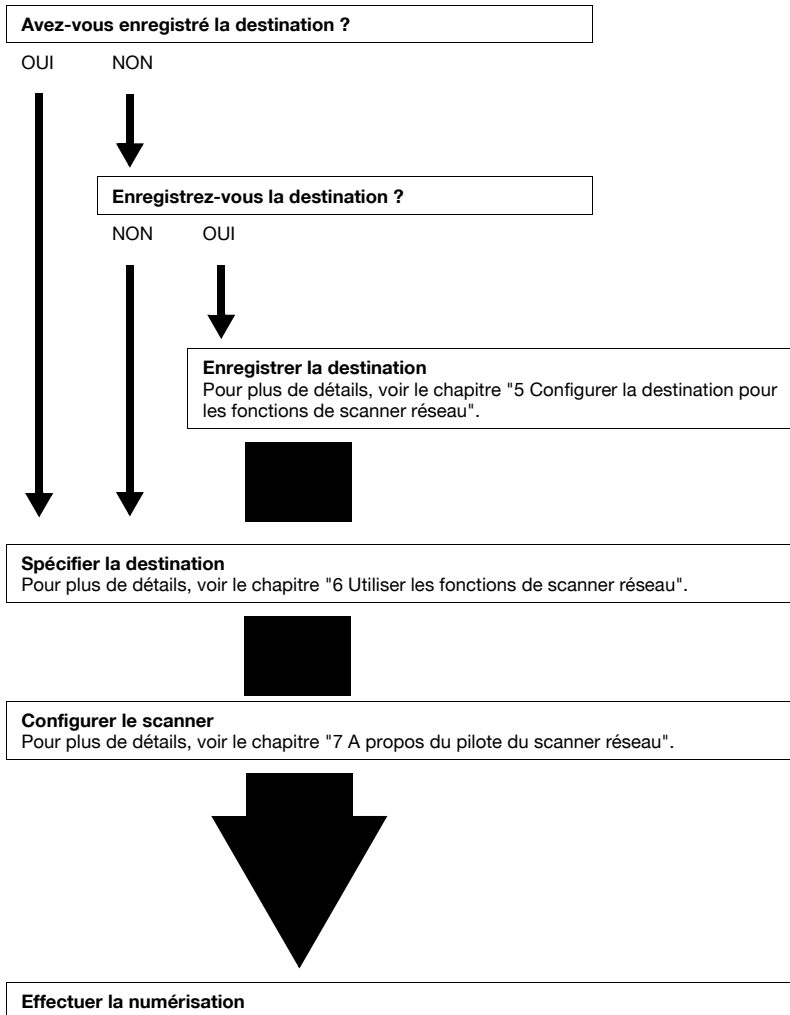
Avez-vous enregistré la destination ?

OUI NON

Enregistrez-vous la destination ?

NON OUI

Enregistrer la destination
Pour plus de détails, voir le chapitre "5 Configurer la destination pour les fonctions de scanner réseau".

Spécifier la destination
Pour plus de détails, voir le chapitre "6 Utiliser les fonctions de scanner réseau".

Configurer le scanner
Pour plus de détails, voir le chapitre "7 A propos du pilote du scanner réseau".

Effectuer la numérisation